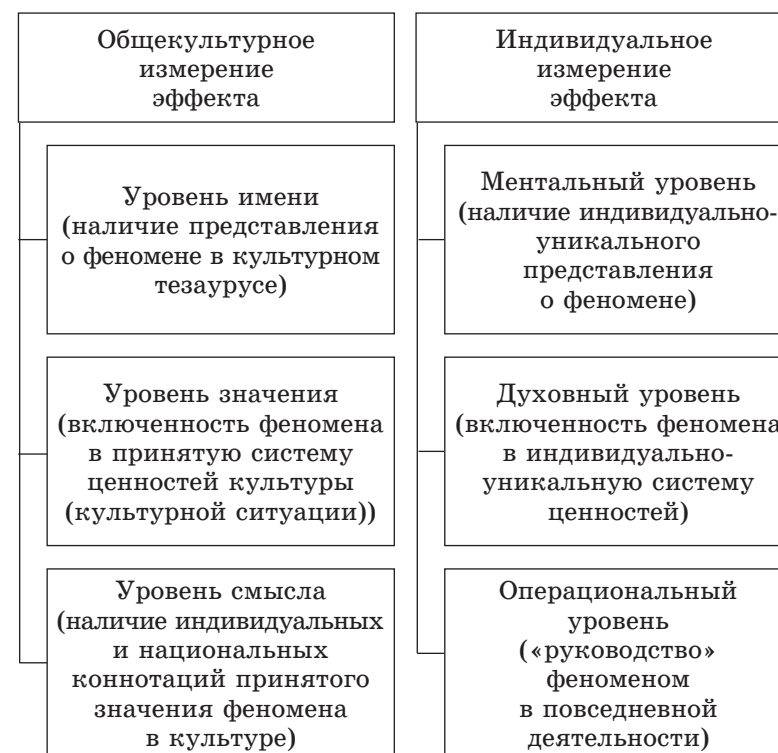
Общекультурное измерение эффекта

Уровень имени (наличие представления о феномене в культурном тезаурусе)

Уровень значения (включенность феномена в принятую систему ценностей культуры (культурной ситуации))

Уровень смысла (наличие индивидуальных и национальных коннотаций принятого значения феномена в культуре)

Индивидуальное измерение эффекта

Ментальный уровень (наличие индивидуально-уникального представления о феномене)

Духовный уровень (включенность феномена в индивидуально-уникальную систему ценностей)

Операциональный уровень («руководство» феноменом в повседневной деятельности)